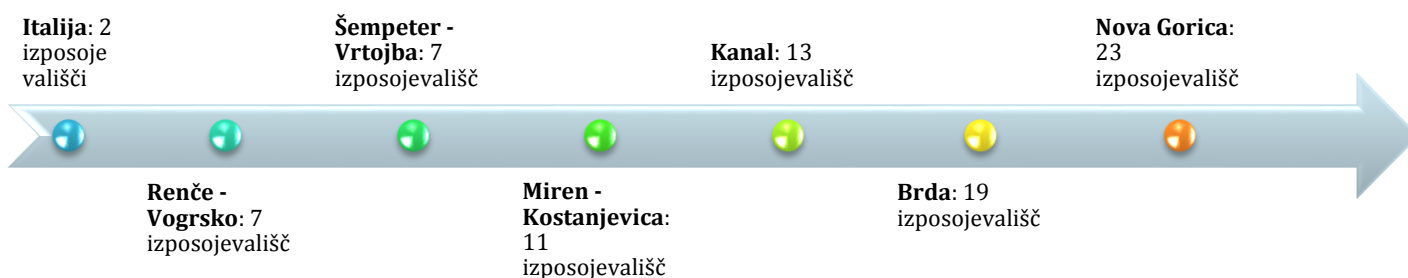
**Italija**: 2 izposoje vališči

**Renče - Vogrsko**: 7 izposojevališč

**Šempeter - Vrtojba**: 7 izposojevališč

**Miren - Kostanjevica**: 11 izposojevališč

**Kanal**: 13 izposojevališč

**Brda**: 19 izposojevališč

**Nova Gorica**: 23 izposojevališč